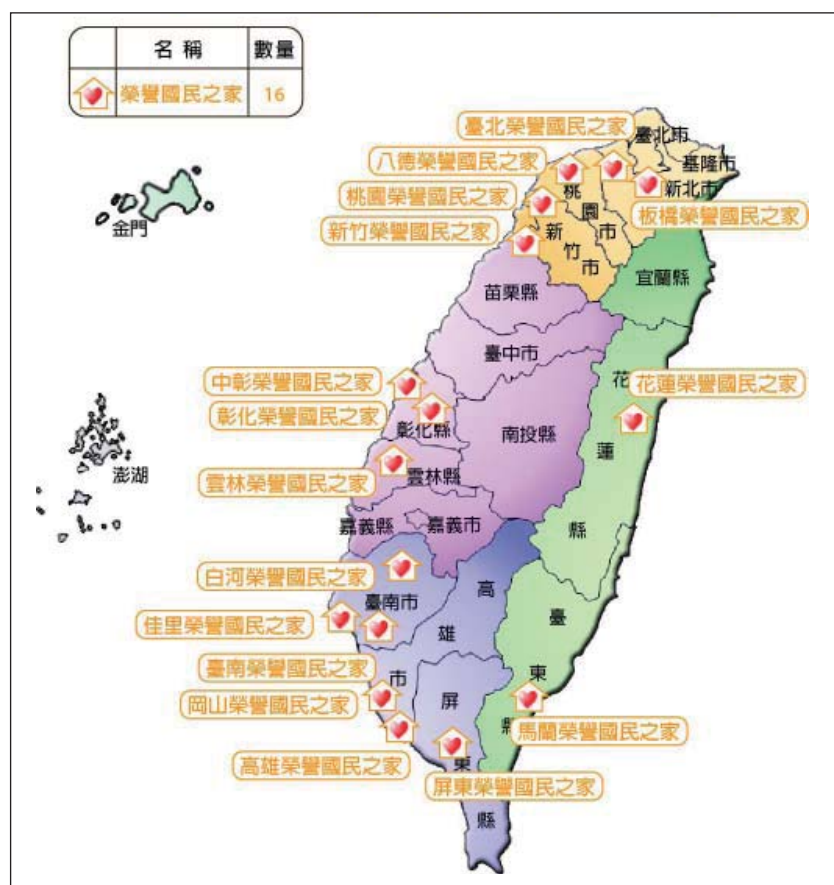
| | 名稱 | 數量 |
|---|---|---|
| | 榮譽國民之家 | 16 |

金門

臺北榮譽國民之家
八德榮譽國民之家
桃園榮譽國民之家
新竹榮譽國民之家
臺北市
基隆市
新北市
桃園市
新竹市
板橋榮譽國民之家
宜蘭縣
苗栗縣
臺中市
中彰榮譽國民之家
彰化榮譽國民之家
花蓮榮譽國民之家
花蓮縣
彰化縣
南投縣
澎湖
雲林縣
雲林榮譽國民之家
嘉義縣
嘉義市
白河榮譽國民之家
臺南市
高雄市
佳里榮譽國民之家
臺東縣
臺南榮譽國民之家
岡山榮譽國民之家
屏東縣
馬蘭榮譽國民之家
高雄榮譽國民之家
屏東榮譽國民之家